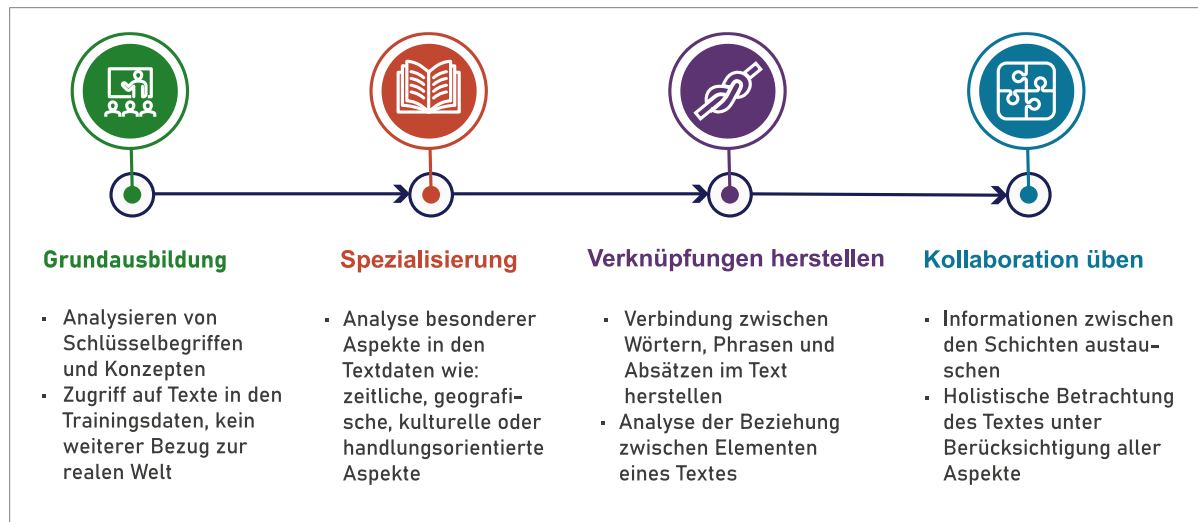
Grundausbildung

- Analysieren von Schlüsselbegriffen und Konzepten
- Zugriff auf Texte in den Trainingsdaten, kein weiterer Bezug zur realen Welt

Spezialisierung

- Analyse besonderer Aspekte in den Textdaten wie: zeitliche, geografische, kulturelle oder handlungsorientierte Aspekte

Verknüpfungen herstellen

- Verbindung zwischen Wörtern, Phrasen und Absätzen im Text herstellen
- Analyse der Beziehung zwischen Elementen eines Textes

Kollaboration üben

- Informationen zwischen den Schichten austauschen
- Holistische Betrachtung des Textes unter Berücksichtigung aller Aspekte